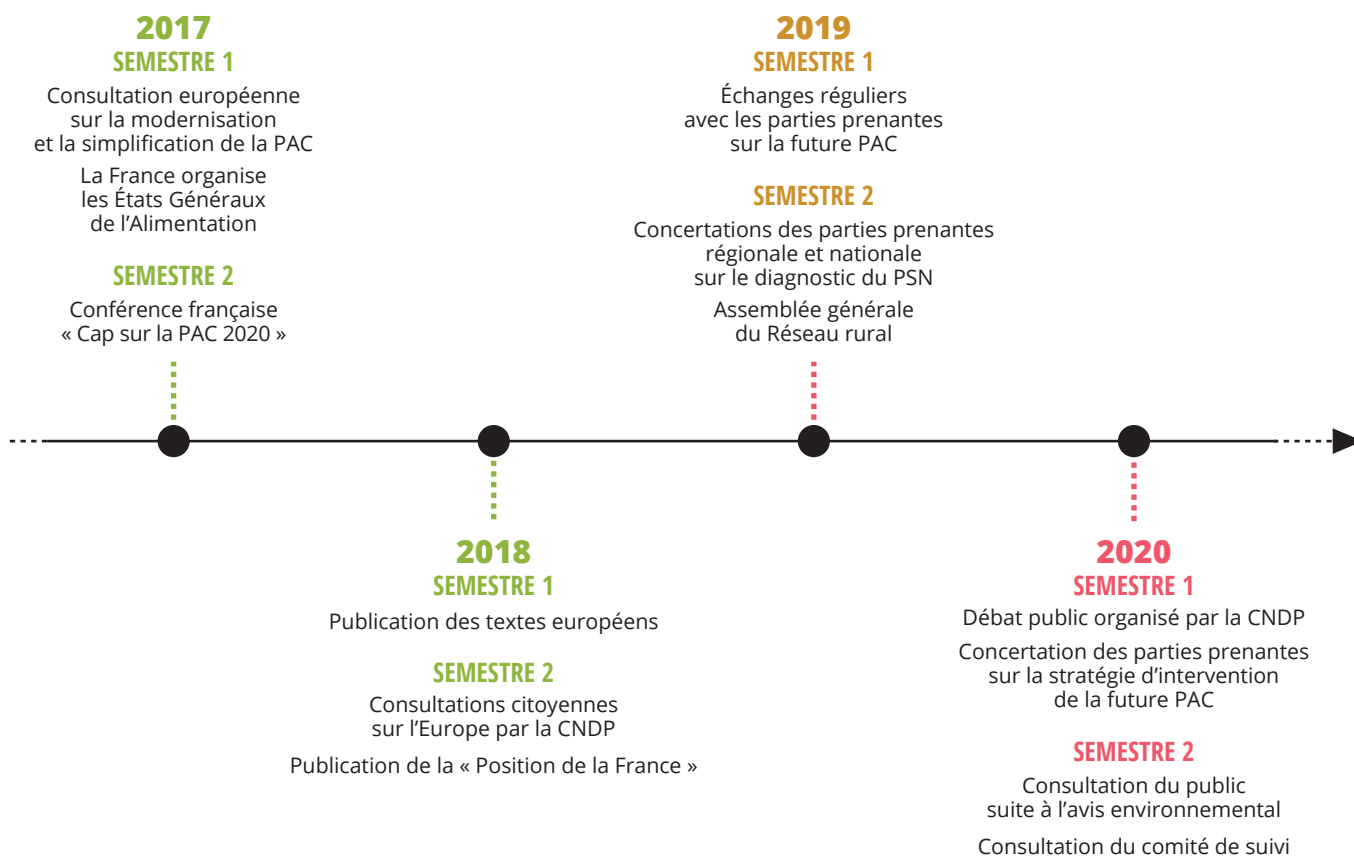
2017
SEMESTRE 1
Consultation européenne sur la modernisation et la simplification de la PAC

La France organise les États Généraux de l'Alimentation

SEMESTRE 2
Conférence française « Cap sur la PAC 2020 »

2019
SEMESTRE 1
Échanges réguliers avec les parties prenantes sur la future PAC

SEMESTRE 2
Concertations des parties prenantes régionale et nationale sur le diagnostic du PSN

Assemblée générale du Réseau rural

2018
SEMESTRE 1
Publication des textes européens

SEMESTRE 2
Consultations citoyennes sur l'Europe par la CNDP

Publication de la « Position de la France »

2020
SEMESTRE 1
Débat public organisé par la CNDP

Concertation des parties prenantes sur la stratégie d'intervention de la future PAC

SEMESTRE 2
Consultation du public suite à l'avis environnemental

Consultation du comité de suivi